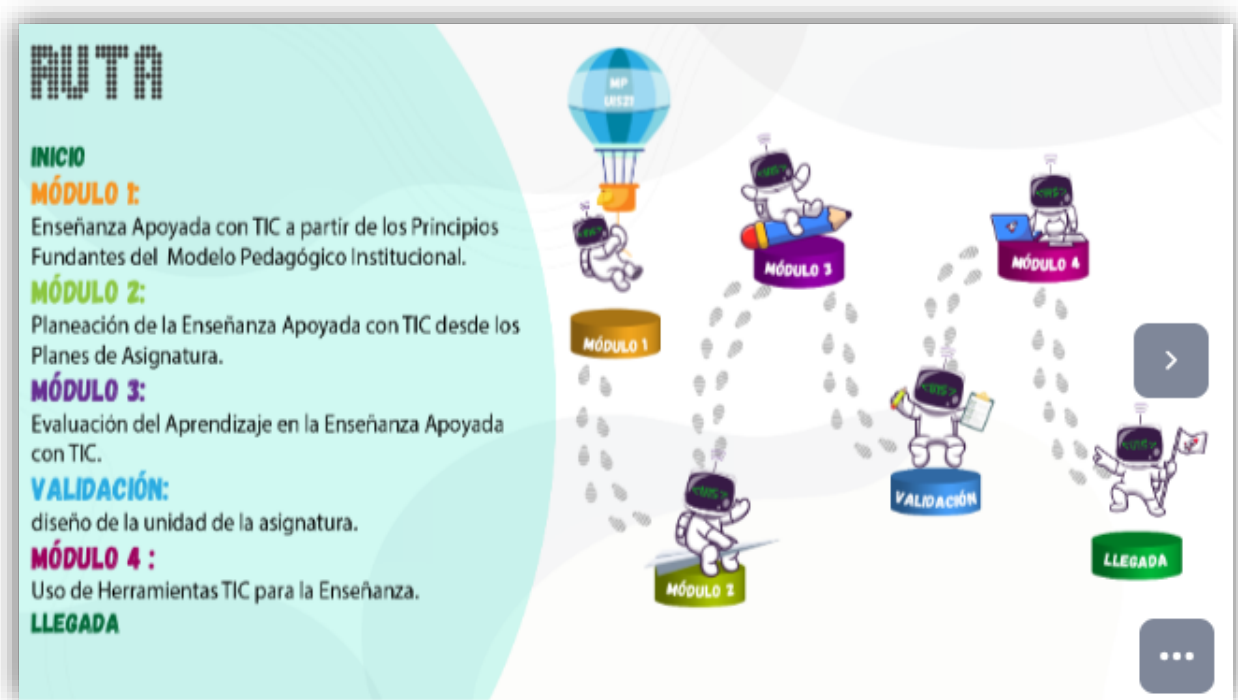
RUTA

INICIO

MÓDULO 1:
Enseñanza Apoyada con TIC a partir de los Principios Fundantes del Modelo Pedagógico Institucional.

MÓDULO 2:
Planeación de la Enseñanza Apoyada con TIC desde los Planes de Asignatura.

MÓDULO 3:
Evaluación del Aprendizaje en la Enseñanza Apoyada con TIC.

VALIDACIÓN:
diseño de la unidad de la asignatura.

MÓDULO 4 :
Uso de Herramientas TIC para la Enseñanza.

LLEGADA

MP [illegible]

MÓDULO 1

MÓDULO 2

MÓDULO 3

VALIDACIÓN

MÓDULO 4

LLEGADA

>

...